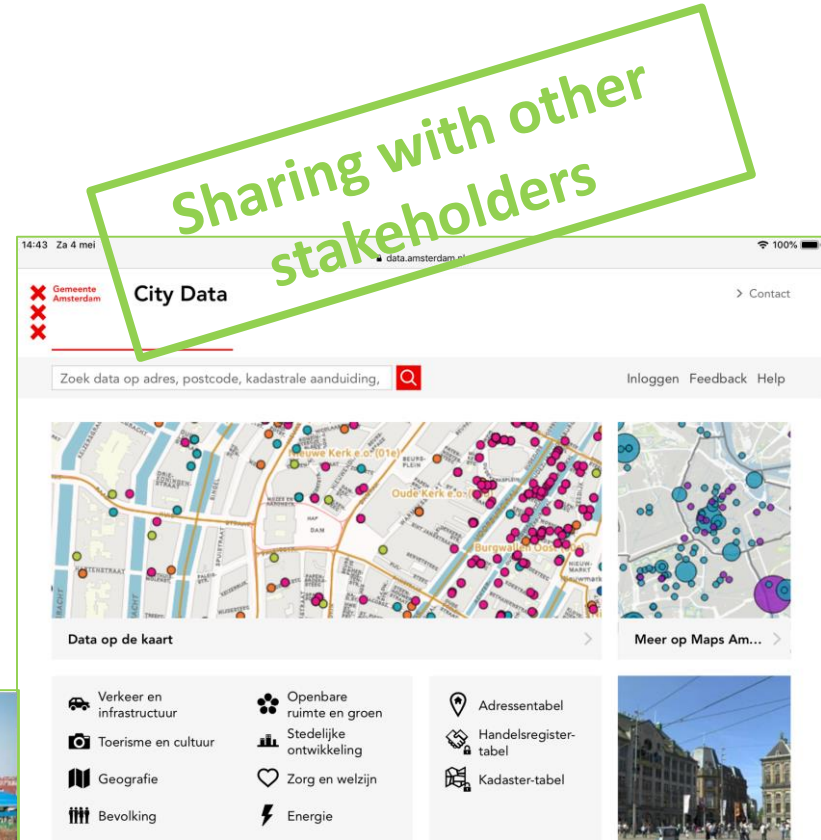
Sharing with other stakeholders

14:43 Za 4 mei

data.amsterdam.nl

100%

Gemeente Amsterdam

City Data

> Contact

Zoek data op adres, postcode, kadastrale aanduiding,

Inloggen Feedback Help

Nieuwe Kerk e.o. (01e)

Oude Kerk e.o. (01e)

Burgwallen Oost

DAM

Data op de kaart

Meer op Maps Am...

Verkeer en infrastructuur

Openbare ruimte en groen

Toerisme en cultuur

Stedelijke ontwikkeling

Geografie

Zorg en welzijn

Bevolking

Energie

Adressentabel

Handelsregister-tabel

Kadaster-tabel